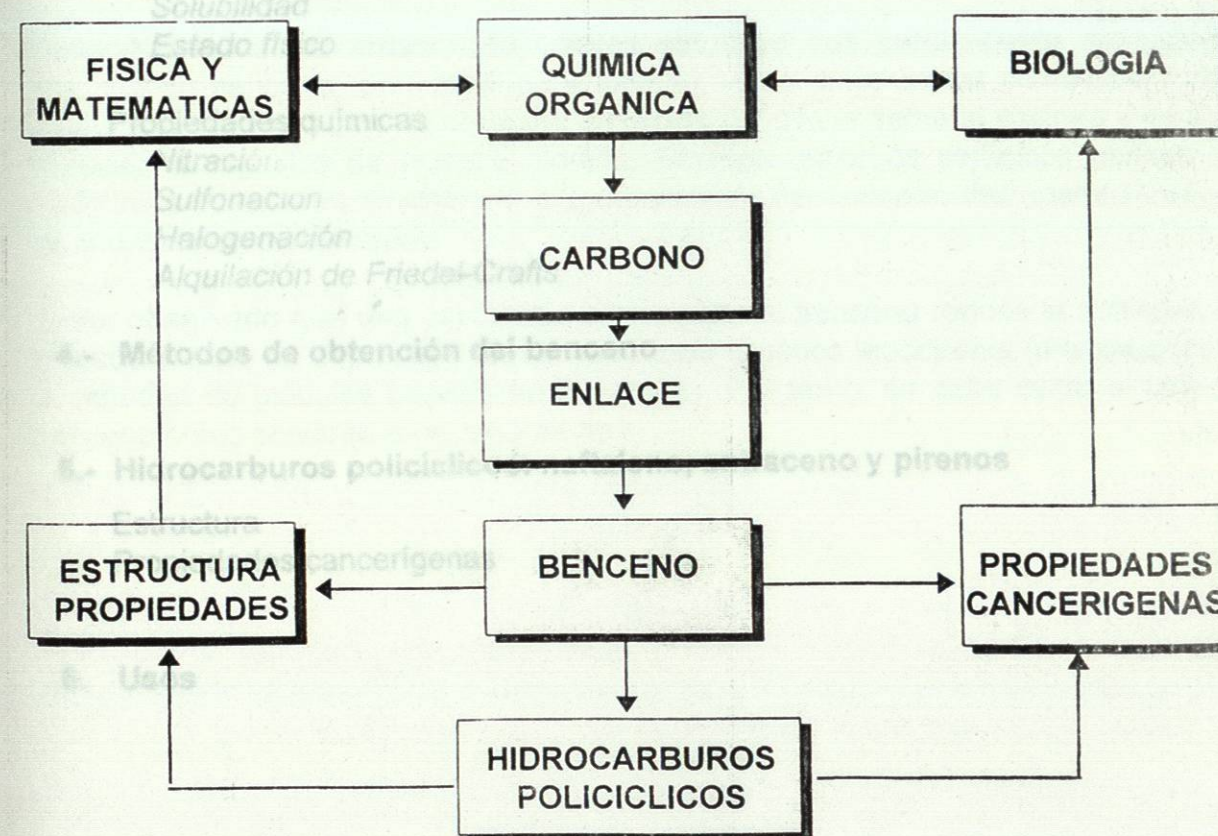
Solubilidad
Estado físico

Propiedades químicas
Nitración
Sulfonacion
Halogenación
Alquilación de Friedel-Crafts

4.- Métodos de obtención del benceno

5.- Hidrocarburos policíclicos: naftaleno, antraceno y pirenos

Estructura
Propiedades cancerígenas

6. Usos

FISICA Y MATEMATICAS

QUIMICA ORGANICA

BIOLOGIA

CARBONO

ENLACE

BENCENO

ESTRUCTURA PROPIEDADES

PROPIEDADES CANCERIGENAS

HIDROCARBUROS POLICICLICOS